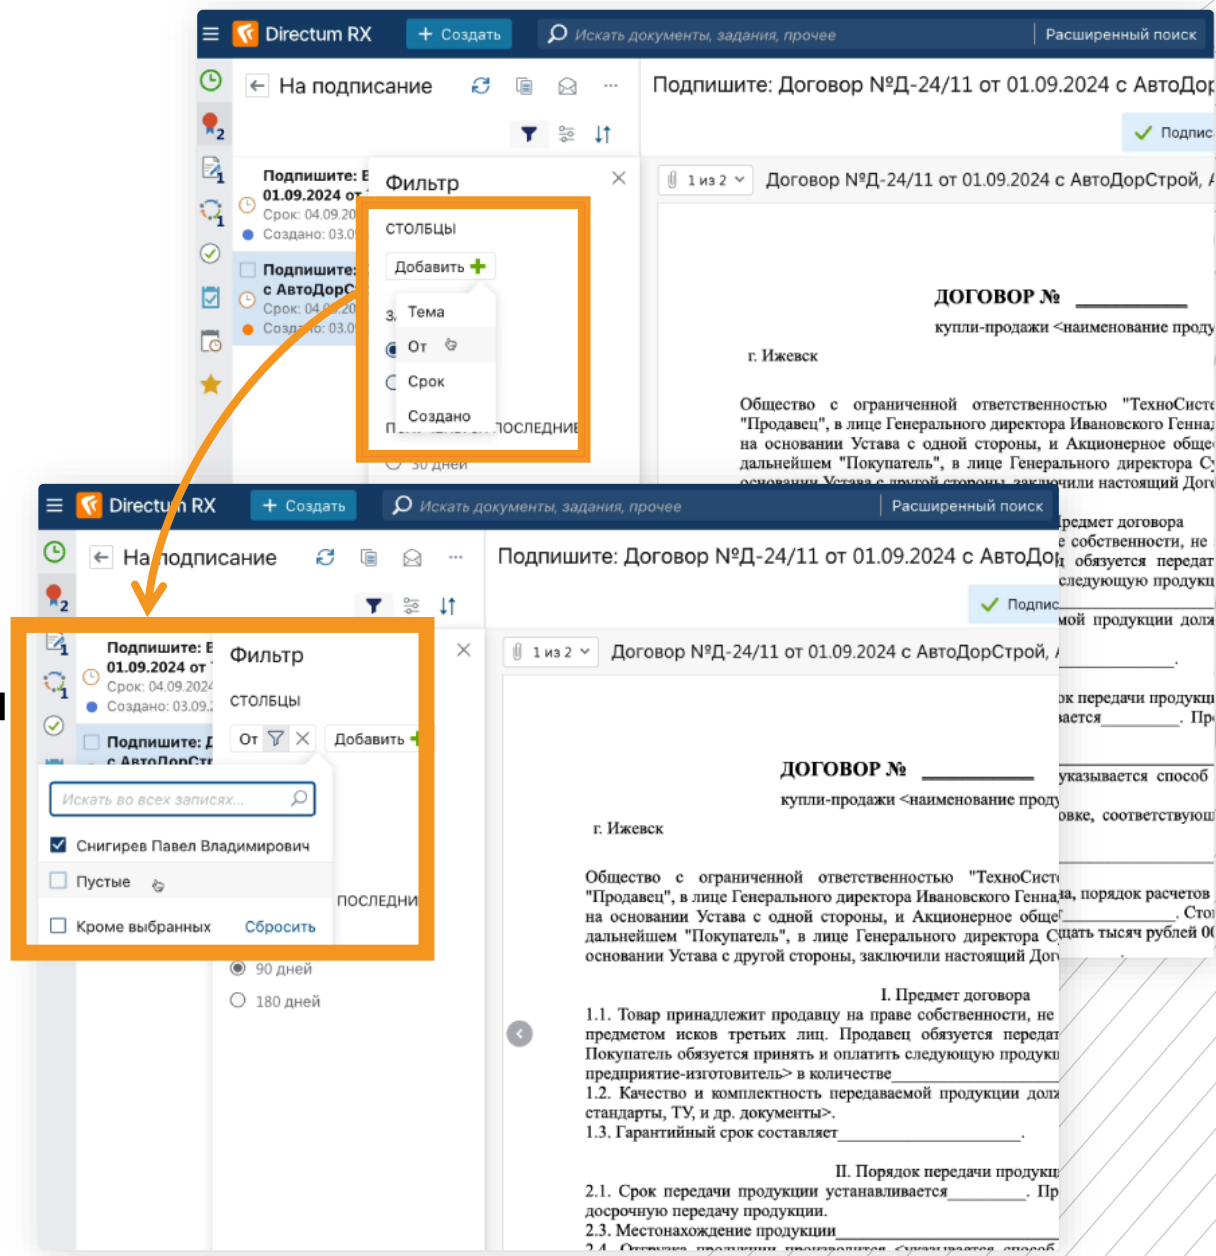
Directum RX + Создать Искать документы, задания, прочее Расширенный поиск

На подписание

Подпишите: Договор №Д-24/11 от 01.09.2024 с АвтоДор

Подпис

Подпишите: 01.09.2024 от Срок: 04.09.20 Создано: 03.0

Подпишите: с АвтоДорС Срок: 04.09.20 Создано: 03.0

Фильтр

СТОЛБЦЫ

Добавить

Тема
От
Срок
Создано

ПОСЛЕДНИЕ
30 дней

1 из 2 Договор №Д-24/11 от 01.09.2024 с АвтоДорСтрой,

ДОГОВОР № __________
купли-продажи <наименование проду

г. Ижевск

Общество с ограниченной ответственностью "ТехноСисте "Продавец", в лице Генерального директора Ивановского Генна на основании Устава с одной стороны, и Акционерное обще дальнейшем "Покупатель", в лице Генерального директора С основании Устава с другой стороны, заключили настоящий Дог

Directum RX + Создать Искать документы, задания, прочее Расширенный поиск

На подписание

Подпишите: Договор №Д-24/11 от 01.09.2024 с АвтоДо

Подпис

Подпишите: 01.09.2024 от Срок: 04.09.2024 Создано: 03.09.

Подпишите: с АвтоДорСтр

Фильтр

СТОЛБЦЫ

От Добавить

Искать во всех записях...

Сныгирев Павел Владимирович

Пустые

Кроме выбранных Сбросить

ПОСЛЕДНИ

90 дней

180 дней

1 из 2 Договор №Д-24/11 от 01.09.2024 с АвтоДорСтрой,

ДОГОВОР № __________
купли-продажи <наименование проду

г. Ижевск

Общество с ограниченной ответственностью "ТехноСисте "Продавец", в лице Генерального директора Ивановского Генна на основании Устава с одной стороны, и Акционерное обще дальнейшем "Покупатель", в лице Генерального директора С основании Устава с другой стороны, заключили настоящий Дог

I. Предмет договора
1.1. Товар принадлежит продавцу на праве собственности, не предметом исков третьих лиц. Продавец обязуется передат Покупатель обязуется принять и оплатить следующую продукц предприятие-изготовитель> в количестве
1.2. Качество и комплектность передаваемой продукции долж стандарты, ТУ, и др. документы>.
1.3. Гарантийный срок составляет__________________.

II. Порядок передачи продукци
2.1. Срок передачи продукции устанавливается________. Пр досрочную передачу продукции.
2.3. Местонахождение продукции

предмет договора
е собственности, не
ц обязуется передат
следующую продукц
мой продукции долж
ок передачи продукци
вается________. Пр
указывается способ
овке, соответствующ
а, порядок расчетов
________. Сто
щать тысяч рублей 00